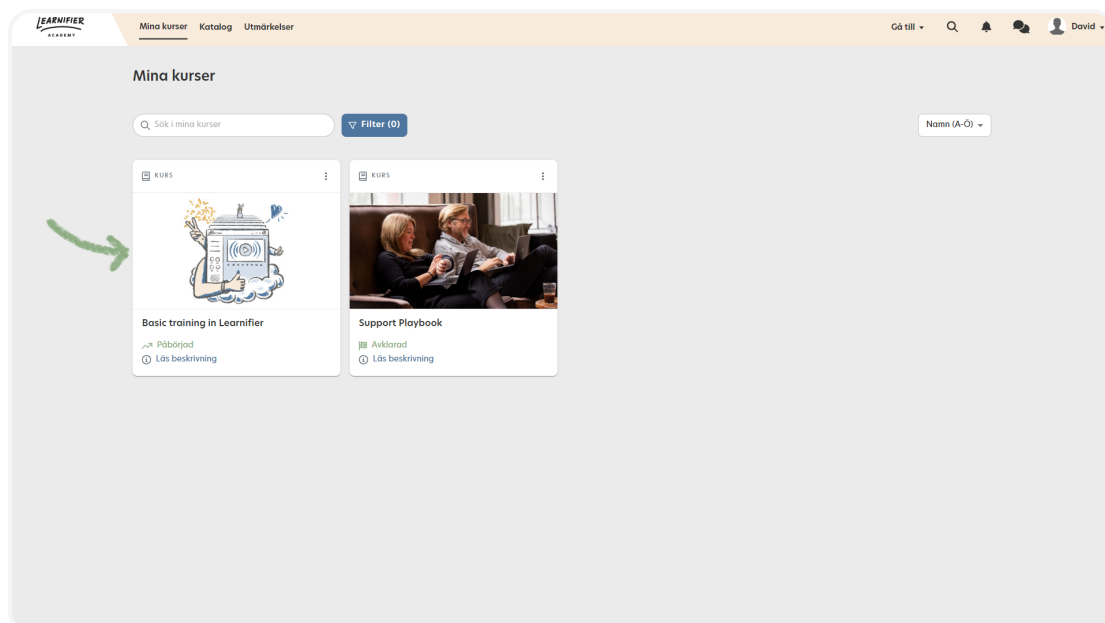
LEARNIFIER ACADEMY

Mina kurser Katalog Utmärkelser

Gå till ▾ David ▾

Mina kurser

Sök i mina kurser

Filter (0)

Namn (A-Ö) ▾

KURS

Basic training in Learnifier

Påbörjad

Läs beskrivning

KURS

Support Playbook

Avklarad

Läs beskrivning